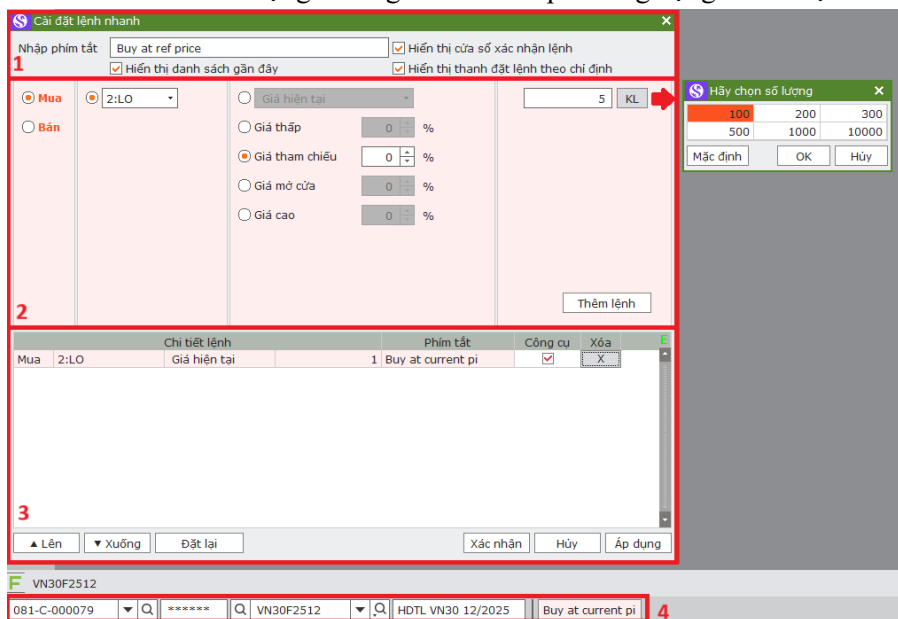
Cài đặt lệnh nhanh
×
Nhập phím tắt
Buy at ref price
Hiển thị cửa sổ xác nhận lệnh
1
Hiển thị danh sách gần đây
Hiển thị thanh đặt lệnh theo chỉ định

Mua
Bán
2:LO
Giá hiện tại
Giá thấp
0
%
Giá tham chiếu
0
%
Giá mở cửa
0
%
Giá cao
0
%
5
KL
2
Thêm lệnh

Hãy chọn số lượng
×
| 100 | 200 | 300 |
|---|---|---|
| 500 | 1000 | 10000 |

Mặc định
OK
Hủy

| Chi tiết lệnh | | | | Phím tắt | Công cụ | Xóa |
|---|---|---|---|---|---|---|
| Mua | 2:LO | Giá hiện tại | 1 | Buy at current pi | ☑ | X |

3
▲ Lên
▼ Xuống
Đặt lại
Xác nhận
Hủy
Áp dụng

F VN30F2512
081-C-000079
******
VN30F2512
HDTL VN30 12/2025
Buy at current pi
4